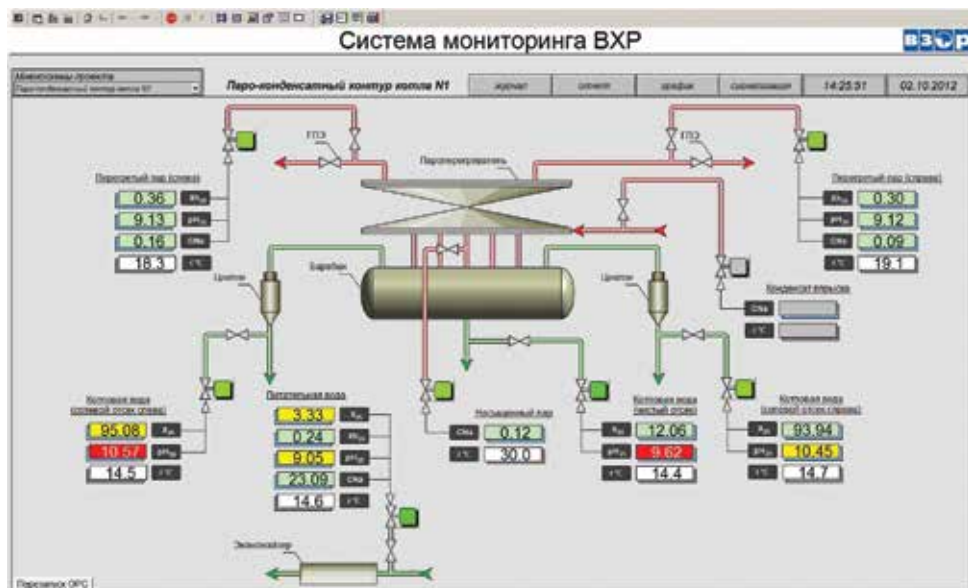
Система мониторинга ВХР

ВЗОР

Мнемосхемы проектов
Паро-конденсатный контур котла N1

Паро-конденсатный контур котла N1

журнал

отчет

график

сигнализация

14:25:51

02.10.2012

ГПЗ

ГПЗ

Пароперегреватель

Перегретый пар (слева)

0.36

9.13

0.16

18.3

Перегретый пар (справа)

0.30

9.12

0.09

19.1

Барабан

Циклон

Циклон

Конденсат впрыска

Котловая вода (солевой отсек справа)

95.08

10.57

14.5

Питательная вода

3.33

0.24

9.05

23.09

14.6

Насыщенный пар

0.12

30.0

Котловая вода (чистый отсек)

12.06

9.62

14.4

Котловая вода (солевой отсек слева)

93.94

10.45

14.7

Экономайзер

Перезапуск OPC

t°C

t°C

t°C

t°C

t°C

t°C

t°C

t°C

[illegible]